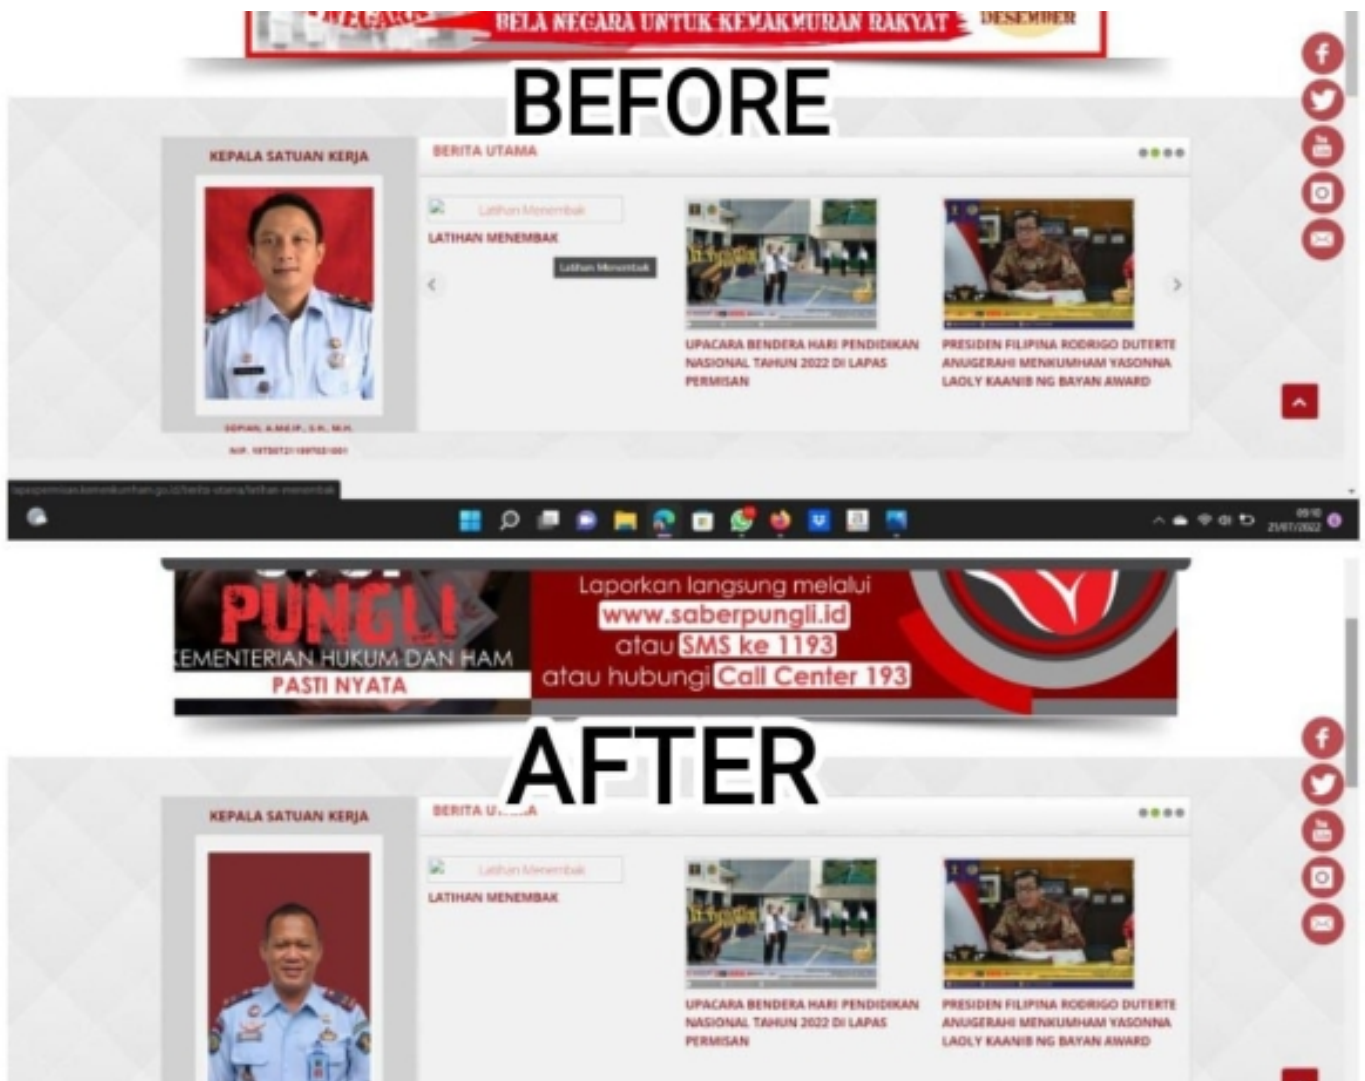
NEGARA BELA NEGARA UNTUK KEMAKMURAN RAKYAT DESEMBER

BEFORE

KEPALA SATUAN KERJA

SOPIAN, A.MD.IP., S.H., M.H.

NIP. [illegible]

BERITA UTAMA

Latihan Menembak

LATIHAN MENEMBAK

Latihan Menembak

UPACARA BENDERA HARI PENDIDIKAN NASIONAL TAHUN 2022 DI LAPAS PERMISAN

PRESIDEN FILIPINA RODRIGO DUTERTE ANUGERAHI MENKUMHAM YASONNA LAOLY KAANIB NG BAYAN AWARD

lapaspermisan.kemenkumham.go.id/berita-utama/latihan-menembak

09:10 21/07/2022

PUNGLI

KEMENTERIAN HUKUM DAN HAM

PASTI NYATA

Laporkan langsung melalui www.saberpungli.id atau SMS ke 1193 atau hubungi Call Center 193

AFTER

KEPALA SATUAN KERJA

BERITA U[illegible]A

Latihan Menembak

LATIHAN MENEMBAK

UPACARA BENDERA HARI PENDIDIKAN NASIONAL TAHUN 2022 DI LAPAS PERMISAN

PRESIDEN FILIPINA RODRIGO DUTERTE ANUGERAHI MENKUMHAM YASONNA LAOLY KAANIB NG BAYAN AWARD